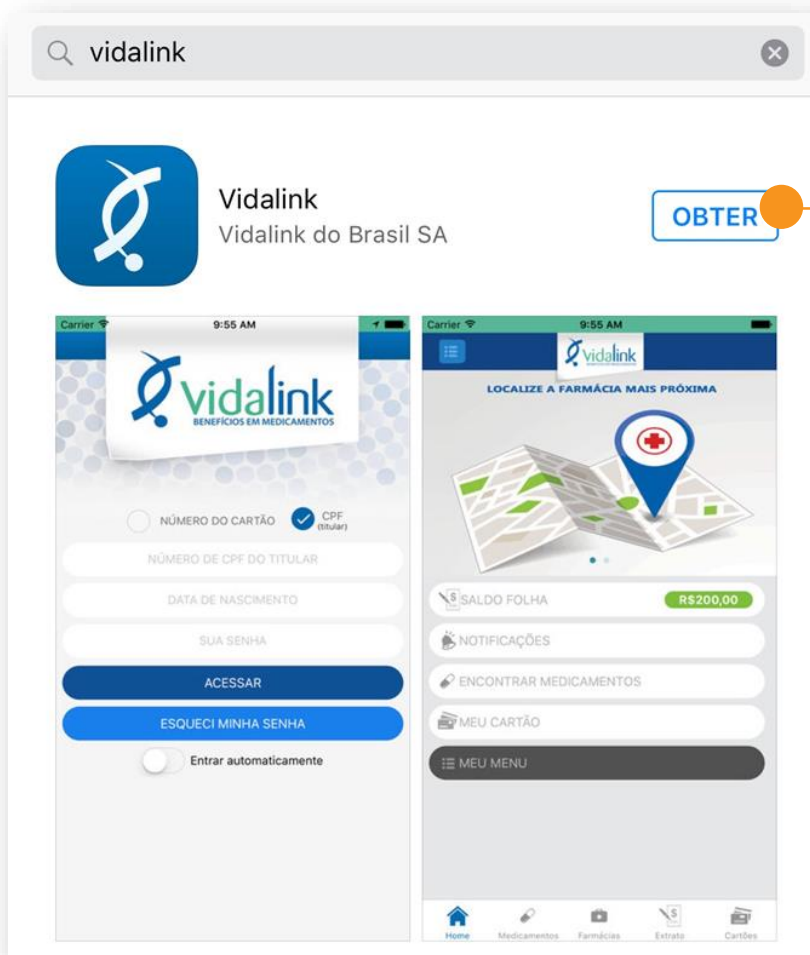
vidalink

Vidalink
Vidalink do Brasil SA

OBTER

Carrier 9:55 AM

vidalink
BENEFÍCIOS EM MEDICAMENTOS

NÚMERO DO CARTÃO
CPF (titular)

NÚMERO DE CPF DO TITULAR

DATA DE NASCIMENTO

SUA SENHA

ACESSAR

ESQUECI MINHA SENHA

Entrar automaticamente

Carrier 9:55 AM

vidalink

LOCALIZE A FARMÁCIA MAIS PRÓXIMA

SALDO FOLHA R$200,00

NOTIFICAÇÕES

ENCONTRAR MEDICAMENTOS

MEU CARTÃO

MEU MENU

Home Medicamentos Farmácias Extrato Cartões